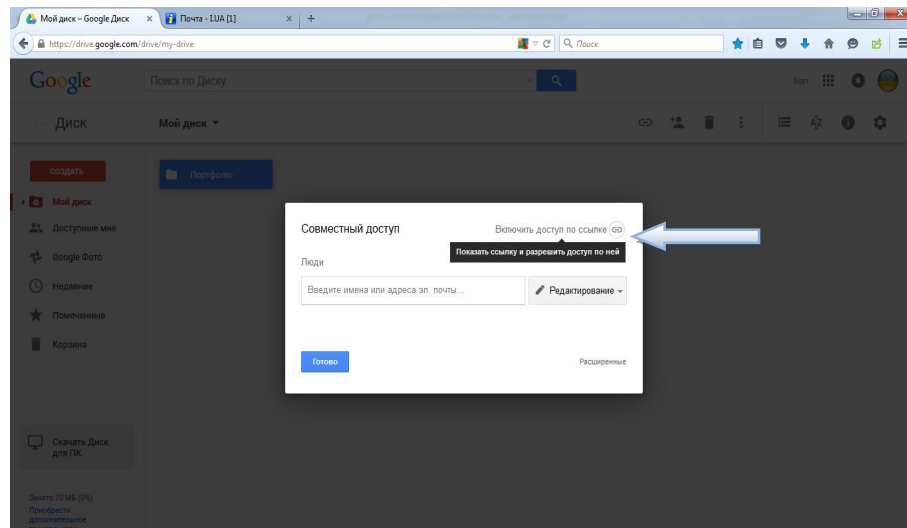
Мой диск – Google Диск
Почта - I.UA [1]
https://drive.google.com/drive/my-drive
Поиск

Google
Поиск по Диску
Ivan

Диск
Мой диск

СОЗДАТЬ
Мой диск
Доступные мне
Google Фото
Недавние
Помеченные
Корзина

Портфолио

Скачать Диск для ПК

Занято 70 МБ (0%)
Приобрести дополнительное

Совместный доступ
Включить доступ по ссылке
Показать ссылку и разрешить доступ по ней
Люди
Введите имена или адреса эл. почты...
Редактирование
Готово
Расширенные